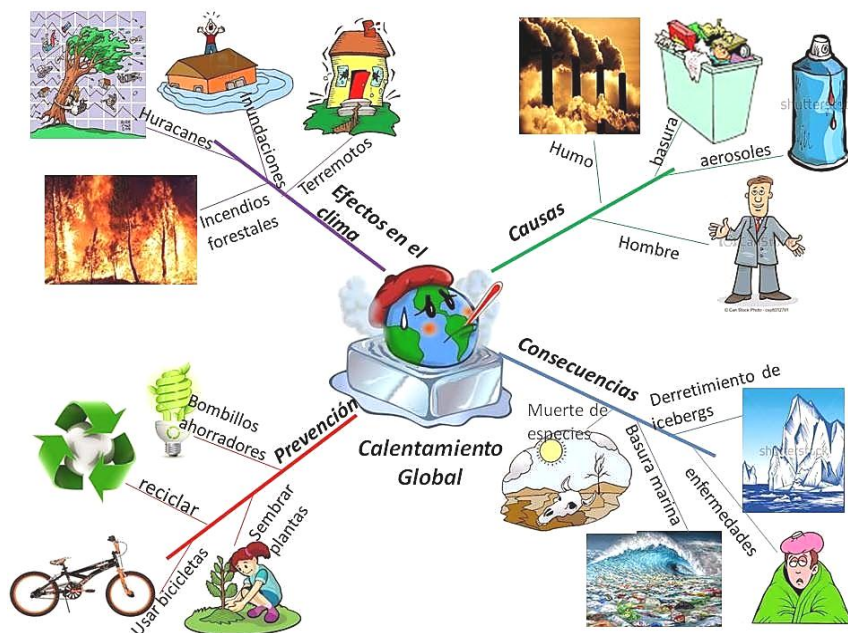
Calentamiento Global

Efectos en el clima
Huracanes
Inundaciones
Terremotos
Incendios forestales

Causas
Humo
basura
aerosoles
Hombre

Consecuencias
Derretimiento de icebergs
Muerte de especies
Basura marina
enfermedades

Prevención
Bombillos ahorradores
reciclar
Sembrar plantas
Usar bicicletas

shutterstock
© Can Stock Photo